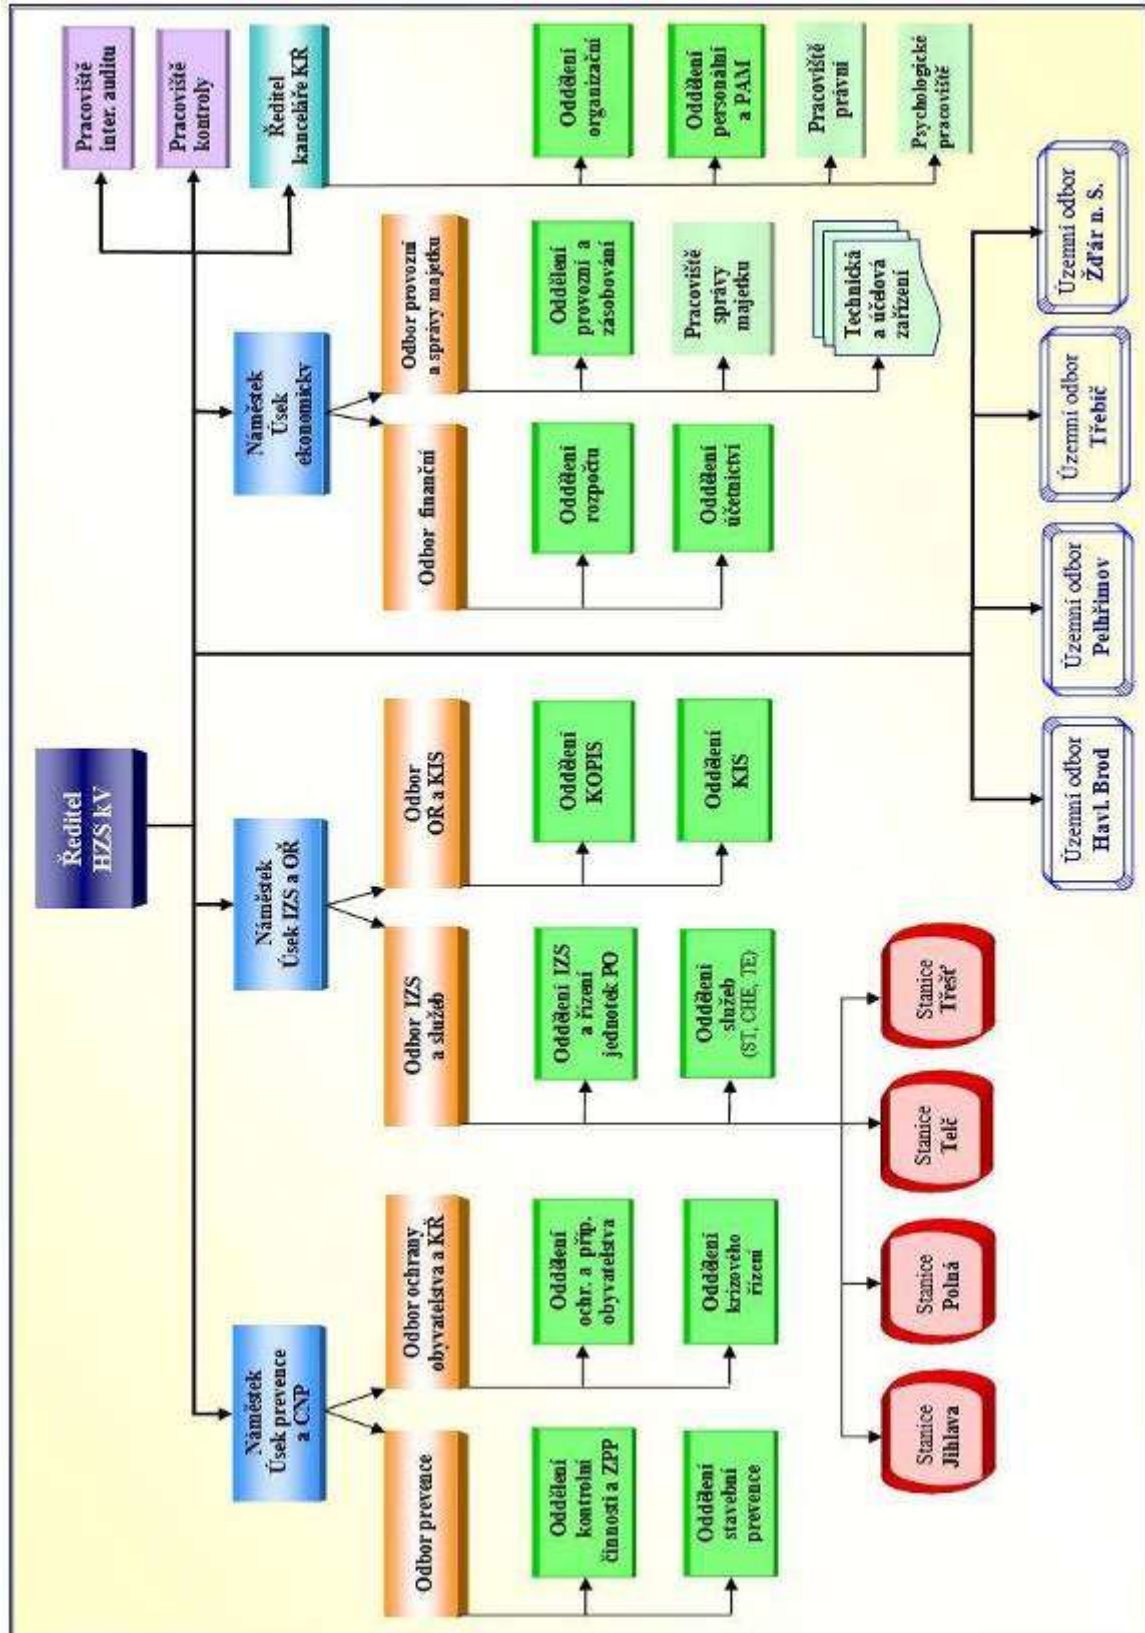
Ředitel HZS kV

Pracoviště inter. auditu

Pracoviště kontroly

Ředitel kanceláře KŘ

Oddělení organizační

Oddělení personální a PAM

Pracoviště právní

Psychologické pracoviště

Náměstek Úsek ekonomický

Odbor provozní a správy majetku

Oddělení provozní a zásobování

Pracoviště správy majetku

Technická a účelová zařízení

Odbor finanční

Oddělení rozpočtu

Oddělení účetnictví

Náměstek Úsek IZS a OŘ

Odbor OŘ a KIS

Oddělení KOPIS

Oddělení KIS

Odbor IZS a služeb

Oddělení IZS a řízení jednotek PO

Oddělení služeb (ST, CHE, TE)

Náměstek Úsek prevence a CNP

Odbor ochrany obyvatelstva a KŘ

Oddělení ochr. a příp. obyvatelstva

Oddělení krizového řízení

Odbor prevence

Oddělení kontrolní činnosti a ZPP

Oddělení stavební prevence

Stanice Jihlava

Stanice Polná

Stanice Telč

Stanice Třešť

Územní odbor Havl. Brod

Územní odbor Pelhřimov

Územní odbor Třebíč

Územní odbor Žďár n. S.